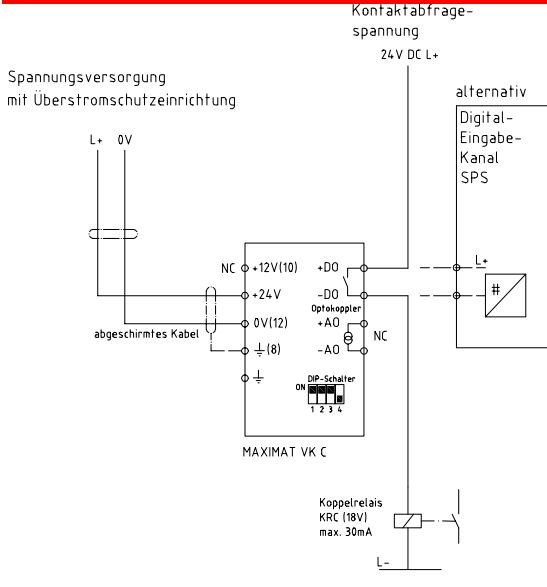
Kontaktabfrage-
spannung

24V DC L+

Spannungsversorgung
mit Überstromschutzeinrichtung

alternativ

Digital-
Eingabe-
Kanal
SPS

L+ 0V

NC +12V(10)

+24V

0V(12)

abgeschirmtes Kabel

$\perp$(8)

$\perp$

+DO

-DO

Optokoppler

+AO

-AO

NC

L+

#

DIP-Schalter
ON
1 2 3 4

MAXIMAT VK C

Koppelrelais
KRC (18V)
max. 30mA

L-